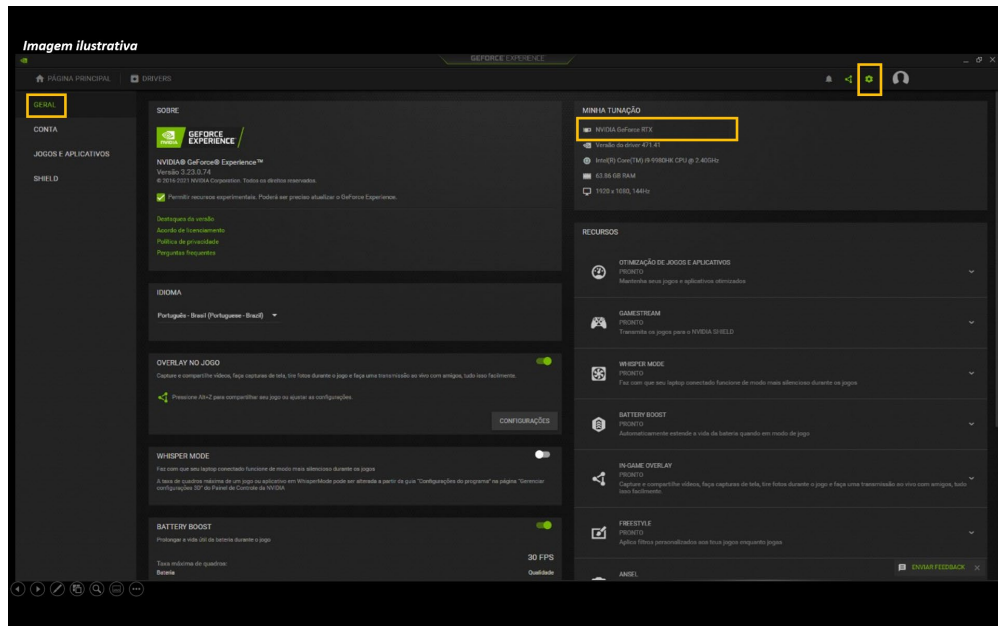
Imagem ilustrativa

GEFORCE EXPERIENCE

PÁGINA PRINCIPAL | DRIVERS

GERAL
CONTA
JOGOS E APLICATIVOS
SHIELD

SOBRE

GEFORCE EXPERIENCE

NVIDIA® GeForce® Experience™
Versão 3.23.0.74
© 2016-2021 NVIDIA Corporation. Todos os direitos reservados.

Permitir recursos experimentais. Poderá ser preciso atualizar o GeForce Experience.

Destaques da versão
Acordo de licenciamento
Política de privacidade
Perguntas frequentes

IDIOMA

Português - Brasil (Portuguese - Brazil)

OVERLAY NO JOGO
Capture e compartilhe vídeos, faça capturas de tela, tire fotos durante o jogo e faça uma transmissão ao vivo com amigos, tudo isso facilmente.

Pressione Alt+Z para compartilhar seu jogo ou ajustar as configurações.

CONFIGURAÇÕES

WHISPER MODE
Faz com que seu laptop conectado funcione de modo mais silencioso durante os jogos

A taxa de quadros máxima de um jogo ou aplicativo em WhisperMode pode ser alterada a partir da guia "Configurações do programa" na página "Gerenciar configurações 3D" do Painel de Controle da NVIDIA

BATTERY BOOST
Prolongar a vida útil da bateria durante o jogo.

30 FPS
Taxa máxima de quadros:
Bateria
Qualidade

MINHA TUNAÇÃO
NVIDIA GeForce RTX
Versão do driver 471.41
Intel(R) Core(TM) i9-9980HK CPU @ 2.40GHz
63.86 GB RAM
1920 x 1080, 144Hz

RECURSOS

OTIMIZAÇÃO DE JOGOS E APLICATIVOS
PRONTO
Mantenha seus jogos e aplicativos otimizados

GAMESTREAM
PRONTO
Transmita os jogos para o NVIDIA SHIELD

WHISPER MODE
PRONTO
Faz com que seu laptop conectado funcione de modo mais silencioso durante os jogos

BATTERY BOOST
PRONTO
Automaticamente estende a vida da bateria quando em modo de jogo

IN-GAME OVERLAY
PRONTO
Capture e compartilhe vídeos, faça capturas de tela, tire fotos durante o jogo e faça uma transmissão ao vivo com amigos, tudo isso facilmente.

FREESTYLE
PRONTO
Aplica filtros personalizados aos seus jogos enquanto joga.

ANSEL

ENVIAR FEEDBACK